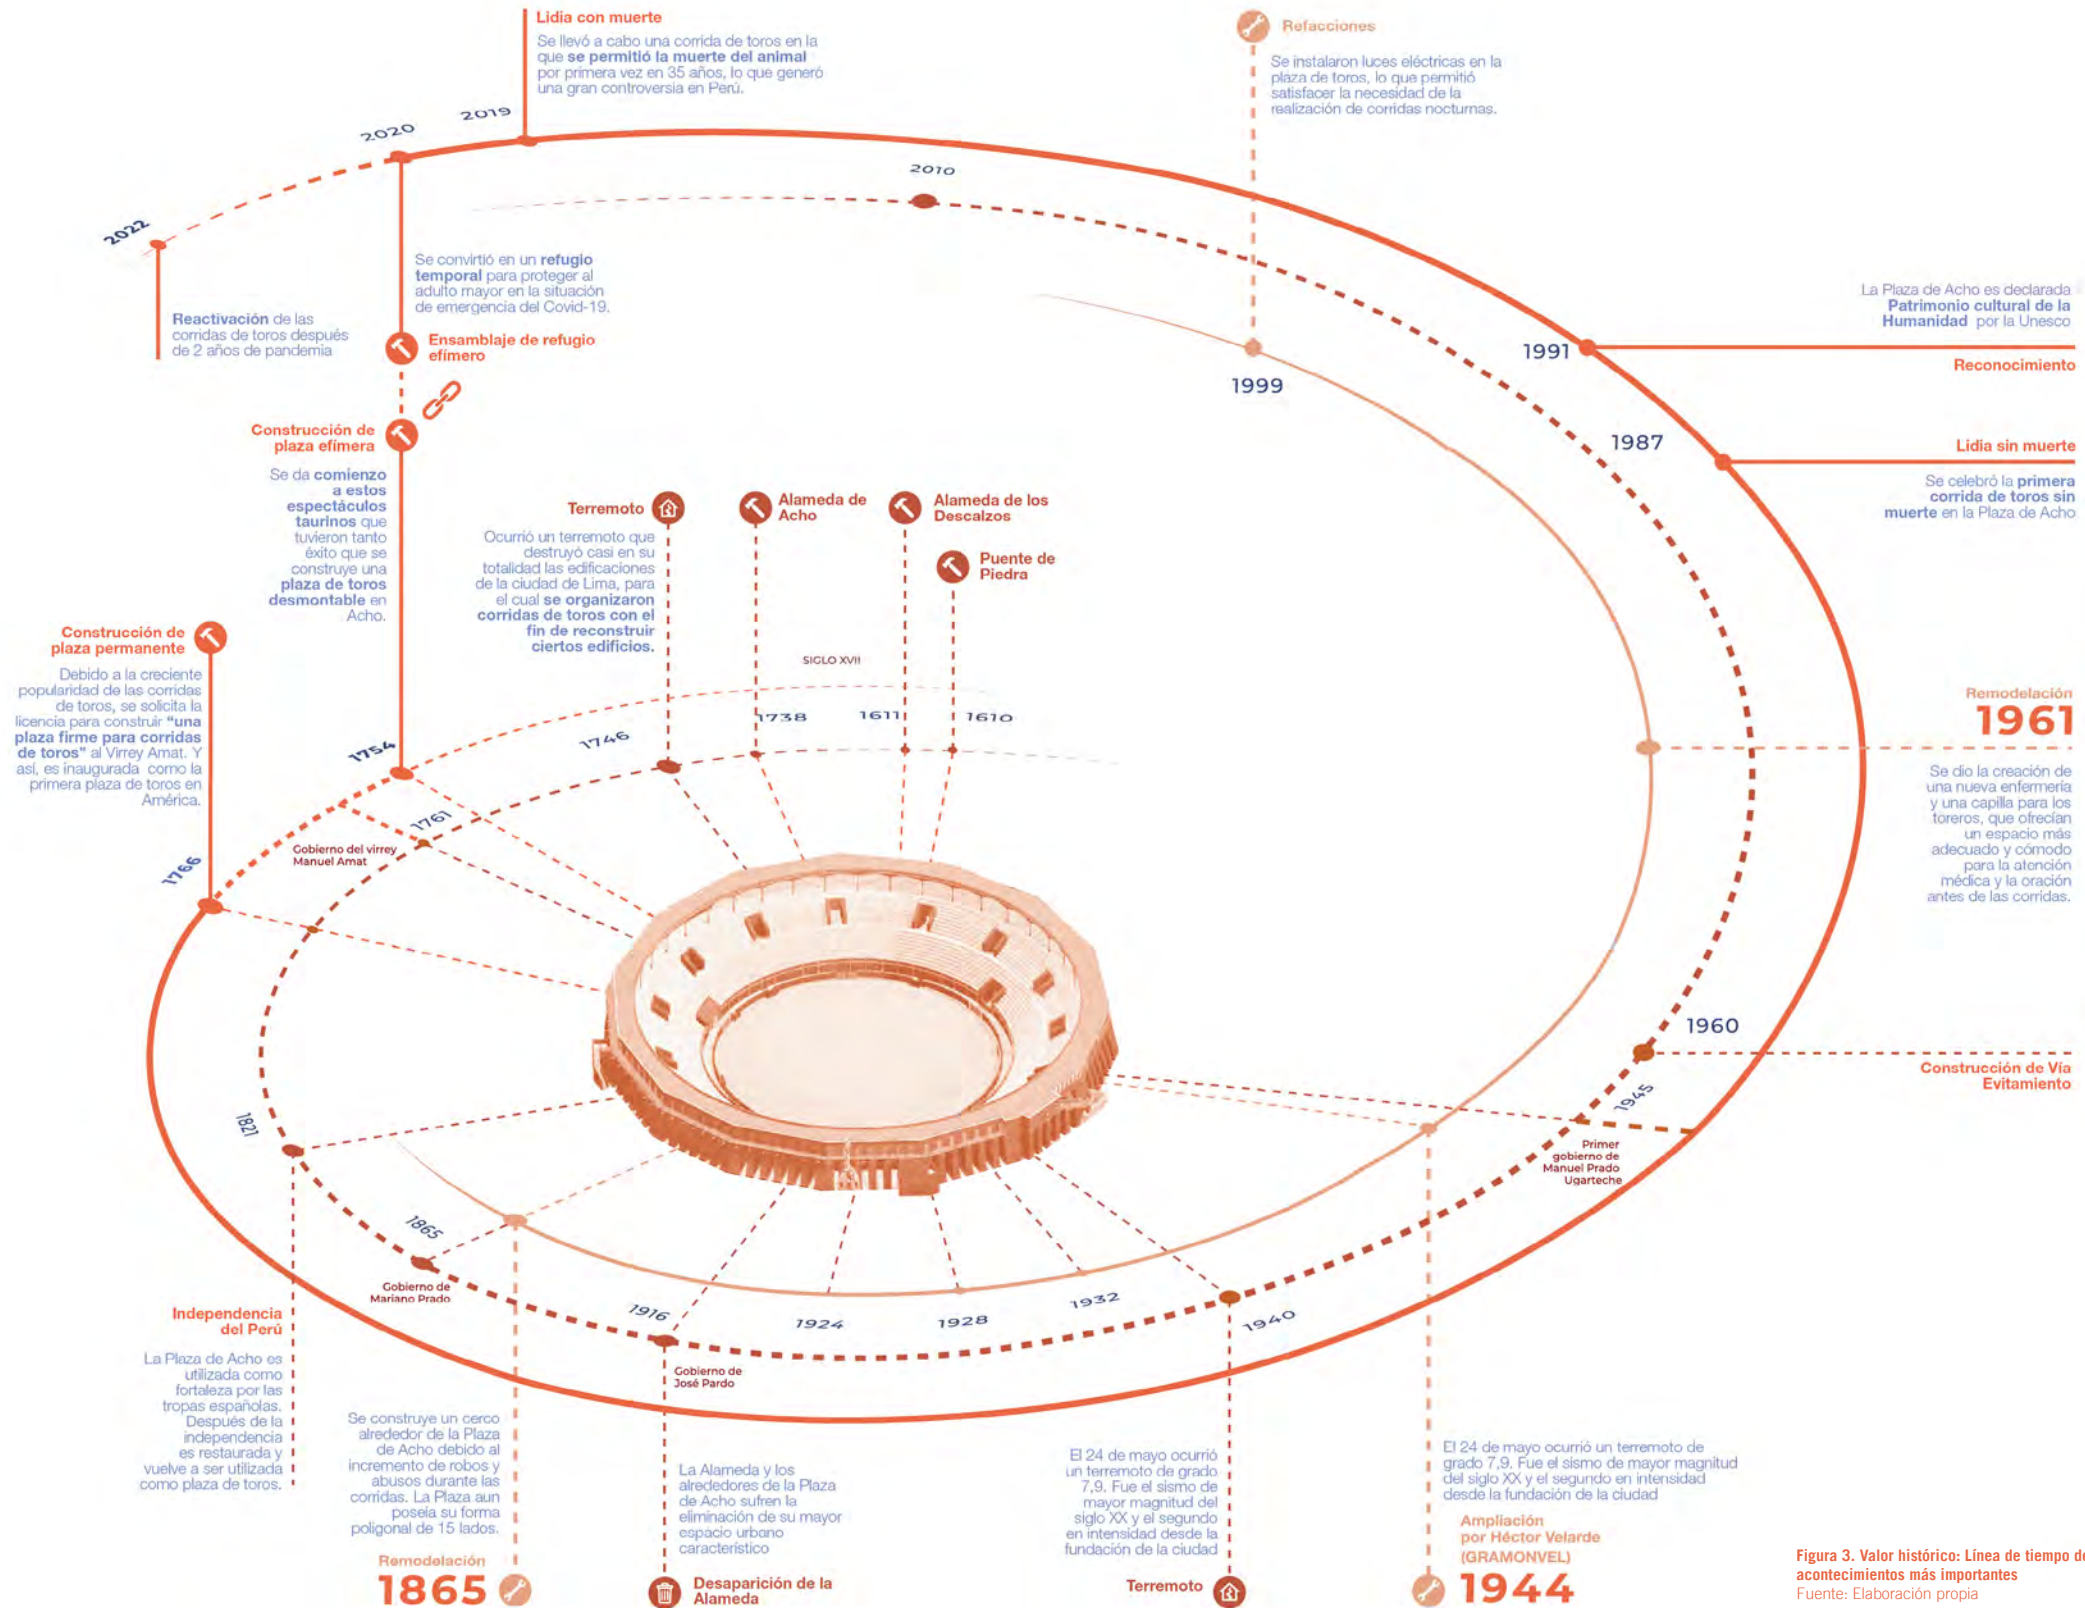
Lidia con muerte

Se llevó a cabo una corrida de toros en la que se permitió la muerte del animal por primera vez en 35 años, lo que generó una gran controversia en Perú.

Refacciones

Se instalaron luces eléctricas en la plaza de toros, lo que permitió satisfacer la necesidad de la realización de corridas nocturnas.

2019
2020
2022
2010

Se convirtió en un refugio temporal para proteger al adulto mayor en la situación de emergencia del Covid-19.

Reactivación de las corridas de toros después de 2 años de pandemia

Ensamblaje de refugio efímero

La Plaza de Acho es declarada Patrimonio cultural de la Humanidad por la Unesco

1991

Reconocimiento

1999

1987

Lidia sin muerte

Se celebró la primera corrida de toros sin muerte en la Plaza de Acho

Construcción de plaza efímera

Se da comienzo a estos espectáculos taurinos que tuvieron tanto éxito que se construye una plaza de toros desmontable en Acho.

Terremoto

Ocurrió un terremoto que destruyó casi en su totalidad las edificaciones de la ciudad de Lima, para el cual se organizaron corridas de toros con el fin de reconstruir ciertos edificios.

Alameda de Acho

Alameda de los Descalzos

Puente de Piedra

Construcción de plaza permanente

Debido a la creciente popularidad de las corridas de toros, se solicita la licencia para construir "una plaza firme para corridas de toros" al Virrey Amat. Y así, es inaugurada como la primera plaza de toros en América.

SIGLO XVII

1738
1611
1610
1746
1754
1761

Gobierno del virrey Manuel Amat

1766

Remodelación
1961

Se dio la creación de una nueva enfermería y una capilla para los toreros, que ofrecían un espacio más adecuado y cómodo para la atención médica y la oración antes de las corridas.

1960

Construcción de Vía Evitamiento

1945

Primer gobierno de Manuel Prado Ugarteche

1821

1865

Gobierno de Mariano Prado

1916
1924
1928
1932
1940

Gobierno de José Pardo

Independencia del Perú

La Plaza de Acho es utilizada como fortaleza por las tropas españolas. Después de la independencia es restaurada y vuelve a ser utilizada como plaza de toros.

Se construye un cerco alrededor de la Plaza de Acho debido al incremento de robos y abusos durante las corridas. La Plaza aun poseía su forma poligonal de 15 lados.

La Alameda y los alrededores de la Plaza de Acho sufren la eliminación de su mayor espacio urbano característico

El 24 de mayo ocurrió un terremoto de grado 7,9. Fue el sismo de mayor magnitud del siglo XX y el segundo en intensidad desde la fundación de la ciudad

El 24 de mayo ocurrió un terremoto de grado 7,9. Fue el sismo de mayor magnitud del siglo XX y el segundo en intensidad desde la fundación de la ciudad

Ampliación por Héctor Velarde (GRAMONVEL)

Remodelación
1865

Desaparición de la Alameda

Terremoto

1944

Figura 3. Valor histórico: Línea de tiempo de acontecimientos más importantes
Fuente: Elaboración propia